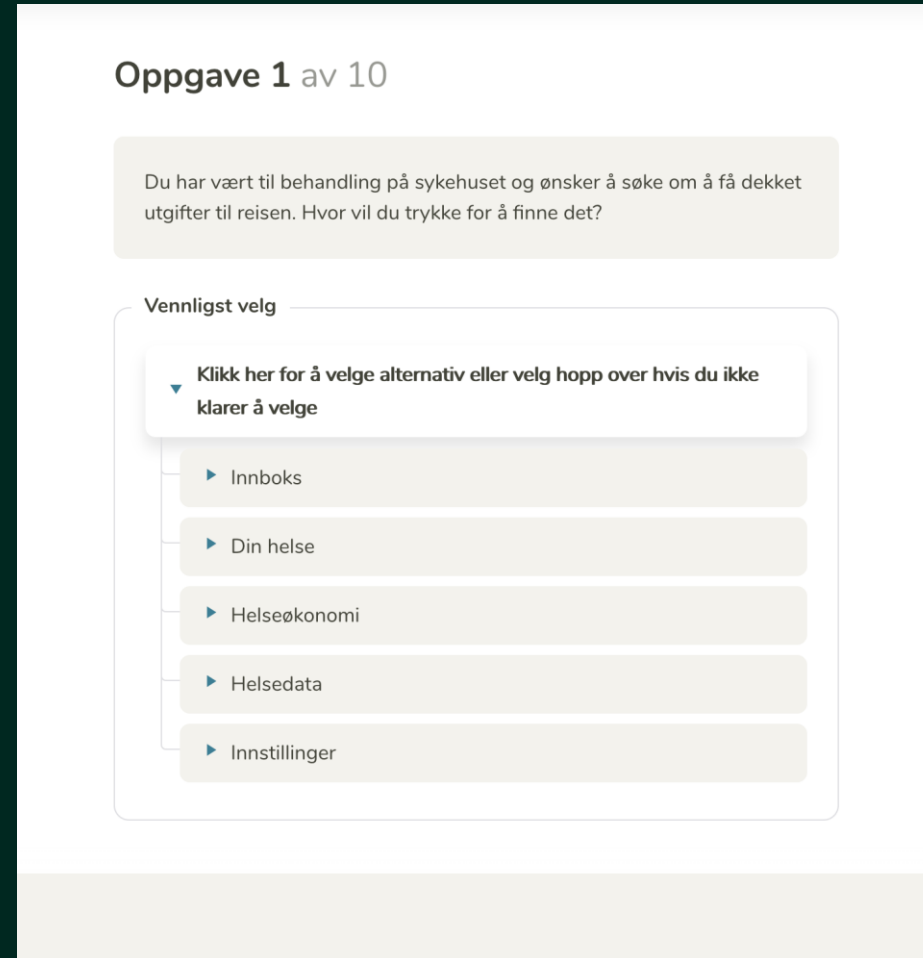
Oppgave 1 av 10

Du har vært til behandling på sykehuset og ønsker å søke om å få dekket utgifter til reisen. Hvor vil du trykke for å finne det?

Vennligst velg

Klikk her for å velge alternativ eller velg hopp over hvis du ikke klarer å velge

Innboks

Din helse

Helseøkonomi

Helsedata

Innstillinger